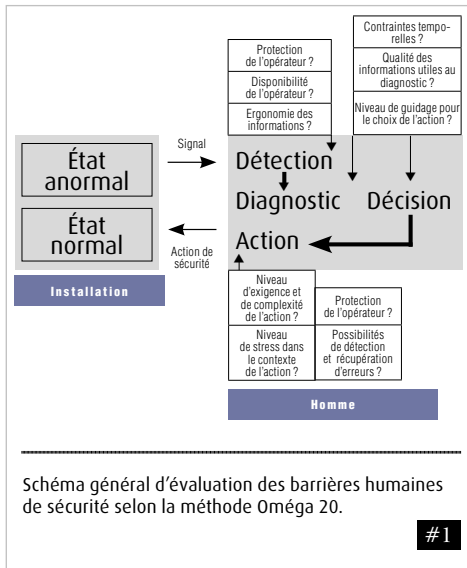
Protection de l'opérateur ?

Disponibilité de l'opérateur ?

Ergonomie des informations ?

Contraintes temporelles ?

Qualité des informations utiles au diagnostic ?

Niveau de guidage pour le choix de l'action ?

État anormal

État normal

Installation

Signal

Action de sécurité

Détection

Diagnostic

Décision

Action

Niveau d'exigence et de complexité de l'action ?

Niveau de stress dans le contexte de l'action ?

Protection de l'opérateur ?

Possibilités de détection et récupération d'erreurs ?

Homme

Schéma général d'évaluation des barrières humaines de sécurité selon la méthode Oméga 20.

#1